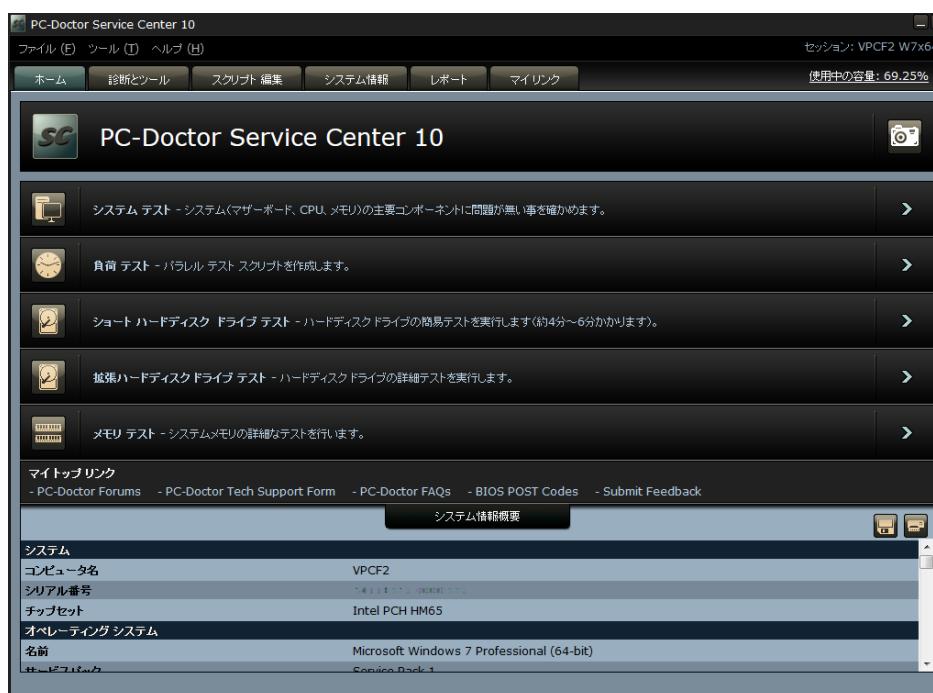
PC-Doctor Service Center 10

ファイル (F) ツール (T) ヘルプ (H)

セッション: VPCF2 W7x6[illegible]

ホーム 診断とツール スクリプト 編集 システム情報 レポート マイリンク

使用中の容量: 69.25%

PC-Doctor Service Center 10

システム テスト - システム(マザーボード、CPU、メモリ)の主要コンポーネントに問題が無い事を確かめます。

負荷 テスト - パラレル テスト スクリプトを作成します。

ショート ハードディスク ドライブ テスト - ハードディスクドライブの簡易テストを実行します(約4分~6分かかります)。

拡張ハードディスクドライブ テスト - ハードディスクドライブの詳細テストを実行します。

メモリ テスト - システムメモリの詳細なテストを行います。

マイトップリンク
- PC-Doctor Forums - PC-Doctor Tech Support Form - PC-Doctor FAQs - BIOS POST Codes - Submit Feedback

システム情報概要

| システム | |
|---|---|
| コンピュータ名 | VPCF2 |
| シリアル番号 | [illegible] |
| チップセット | Intel PCH HM65 |
| オペレーティング システム | |
| 名前 | Microsoft Windows 7 Professional (64-bit) |
| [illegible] | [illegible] |